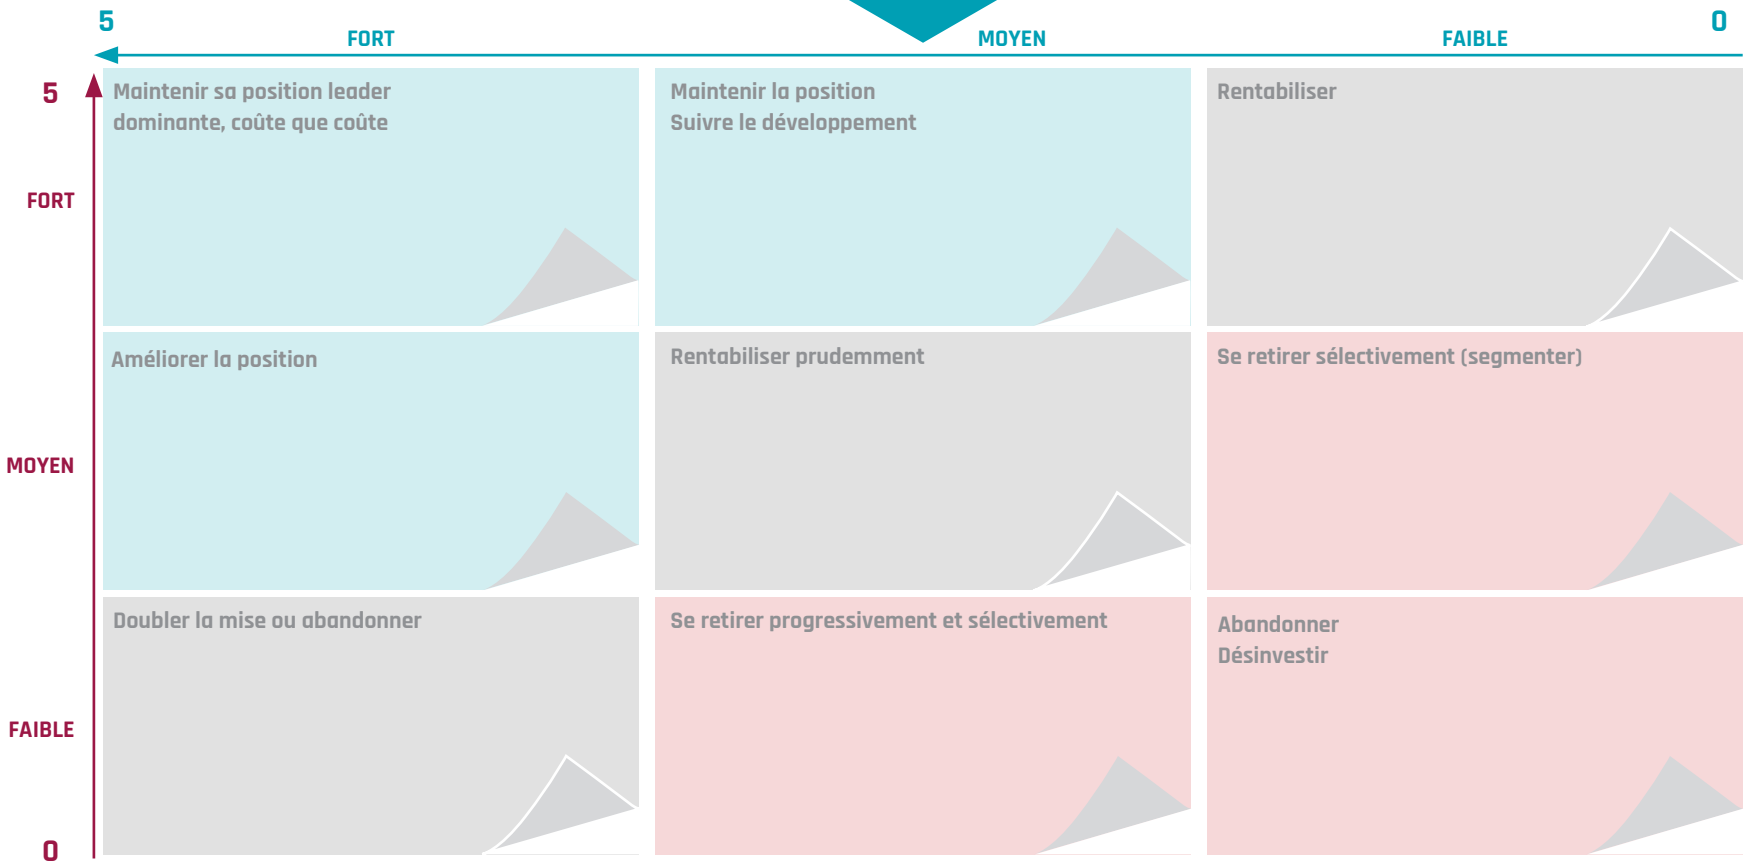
5
FORT
MOYEN
FAIBLE
0

5
FORT
MOYEN
FAIBLE
0

| | | |
|---|---|---|
| Maintenir sa position leader dominante, coûte que coûte | Maintenir la position Suivre le développement | Rentabiliser |
| Améliorer la position | Rentabiliser prudemment | Se retirer sélectivement (segmenter) |
| Doubler la mise ou abandonner | Se retirer progressivement et sélectivement | Abandonner Désinvestir |